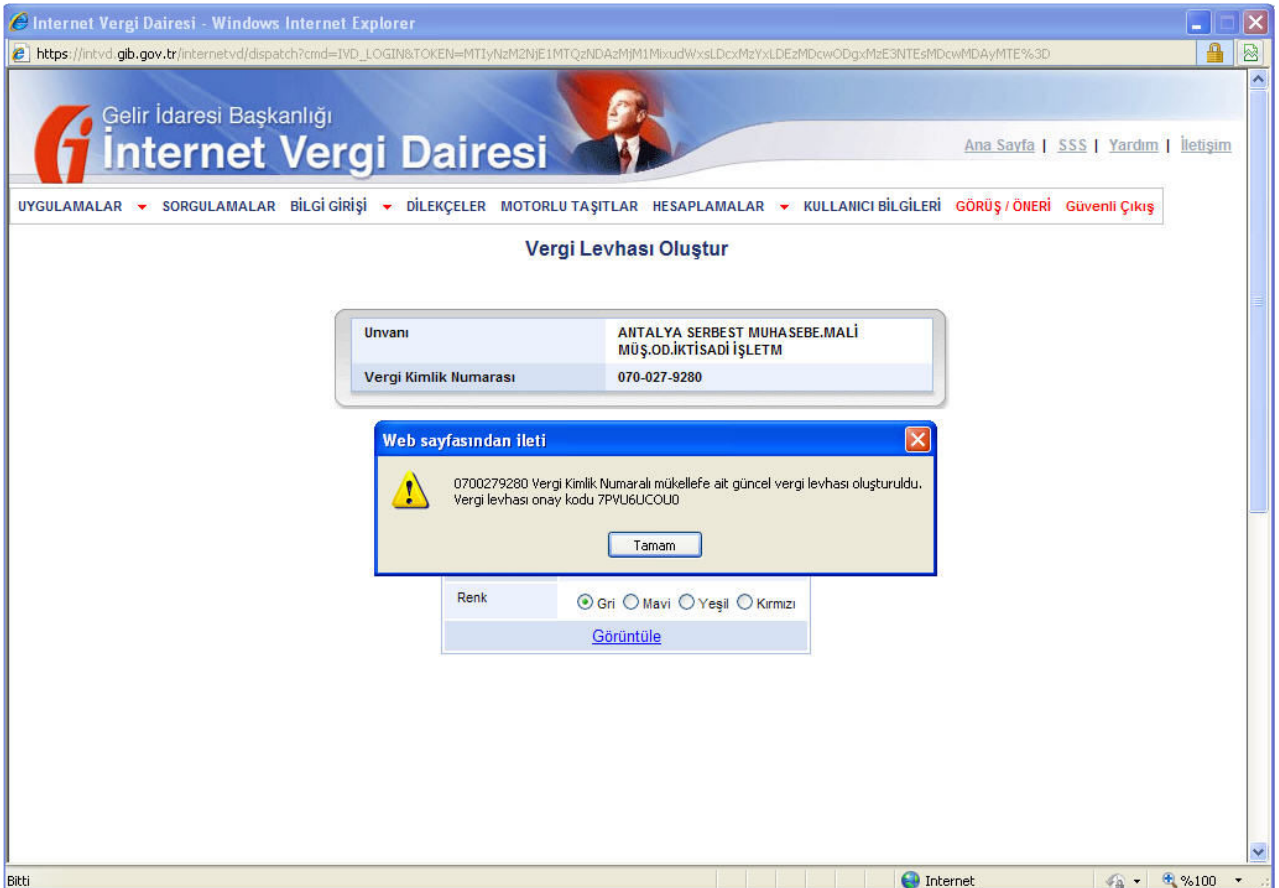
Internet Vergi Dairesi - Windows Internet Explorer

https://intvd.gib.gov.tr/internetvd/dispatch?cmd=IVD_LOGIN&TOKEN=MTIyNzM2NjE1MTQzNDAzMjM1MixudWxsLDcxMzYxLDEzMDcwODgxMzE3NTEsMDcwMDAyMTE%3D

Gelir İdaresi Başkanlığı
İnternet Vergi Dairesi

Ana Sayfa | SSS | Yardım | İletişim

UYGULAMALAR SORGULAMALAR BİLGİ GİRİŞİ DİLEKÇELER MOTORLU TAŞITLAR HESAPLAMALAR KULLANICI BİLGİLERİ GÖRÜŞ / ÖNERİ Güvenli Çıkış

Vergi Levhası Oluştur

| Unvanı | ANTALYA SERBEST MUHASEBE.MALİ MÜŞ.OD.İKTİSADİ İŞLETM |
|---|---|
| Vergi Kimlik Numarası | 070-027-9280 |

Web sayfasından ileti

0700279280 Vergi Kimlik Numaralı mükellefe ait güncel vergi levhası oluşturuldu.
Vergi levhası onay kodu 7PVU6UCOU0

Tamam

Renk Gri Mavi Yeşil Kırmızı

Görüntüle

Bitti

Internet

%100